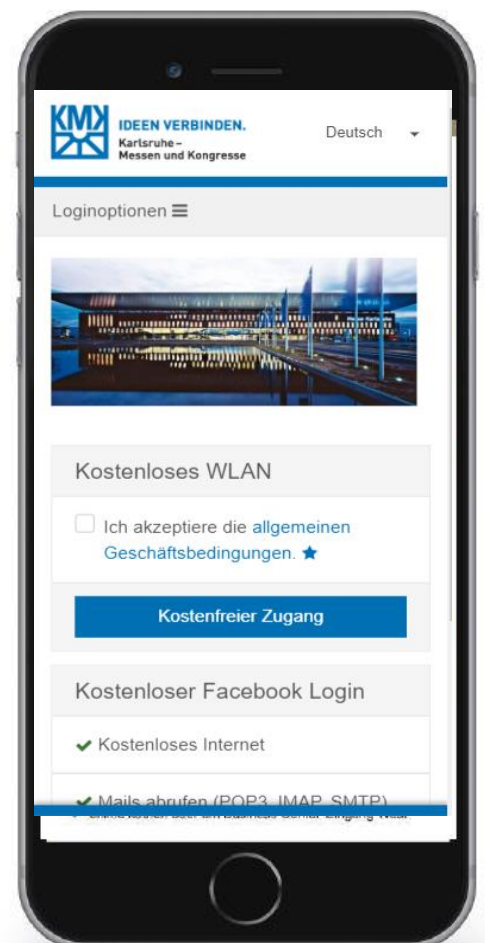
KMK IDEEN VERBINDEN.
Karlsruhe –
Messen und Kongresse

Deutsch

Loginoptionen ≡

Kostenloses WLAN

Ich akzeptiere die allgemeinen Geschäftsbedingungen. ★

Kostenfreier Zugang

Kostenloser Facebook Login

✔ Kostenloses Internet

✔ Mails abrufen (POP3, IMAP, SMTP)

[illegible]